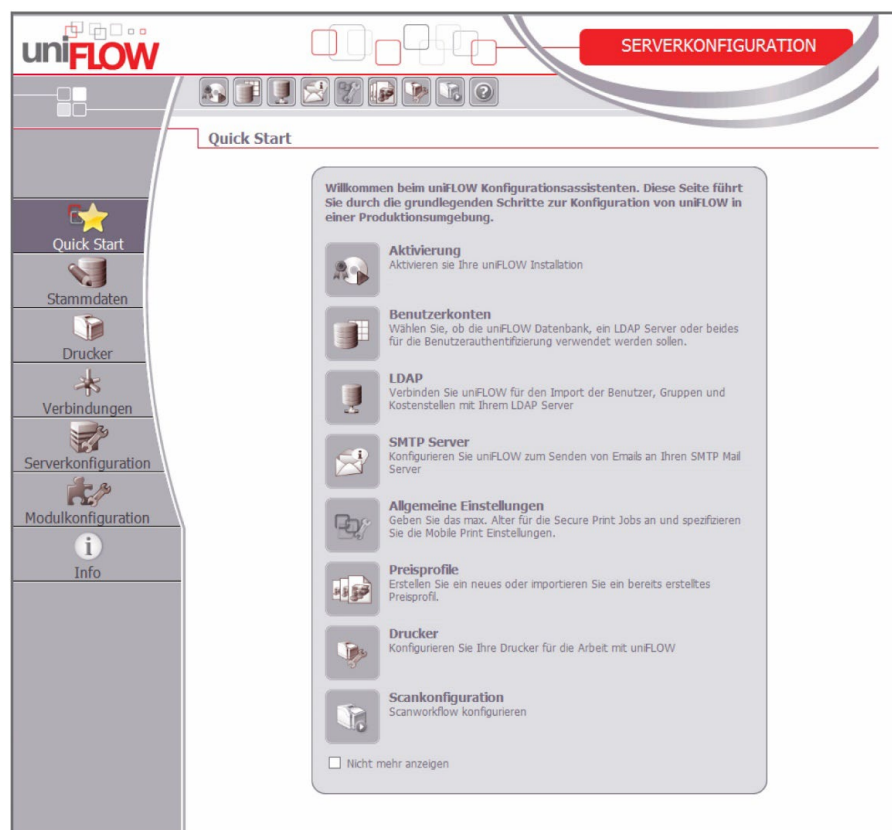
uniFLOW

SERVERKONFIGURATION

Quick Start

Quick Start
Stammdaten
Drucker
Verbindungen
Serverkonfiguration
Modulkonfiguration
Info

Willkommen beim uniFLOW Konfigurationsassistenten. Diese Seite führt Sie durch die grundlegenden Schritte zur Konfiguration von uniFLOW in einer Produktionsumgebung.

Aktivierung
Aktivieren sie Ihre uniFLOW Installation

Benutzerkonten
Wählen Sie, ob die uniFLOW Datenbank, ein LDAP Server oder beides für die Benutzerauthentifizierung verwendet werden sollen.

LDAP
Verbinden Sie uniFLOW für den Import der Benutzer, Gruppen und Kostenstellen mit Ihrem LDAP Server

SMTP Server
Konfigurieren Sie uniFLOW zum Senden von Emails an Ihren SMTP Mail Server

Allgemeine Einstellungen
Geben Sie das max. Alter für die Secure Print Jobs an und spezifizieren Sie die Mobile Print Einstellungen.

Preisprofile
Erstellen Sie ein neues oder importieren Sie ein bereits erstelltes Preisprofil.

Drucker
Konfigurieren Sie Ihre Drucker für die Arbeit mit uniFLOW

Scankonfiguration
Scanworkflow konfigurieren

Nicht mehr anzeigen